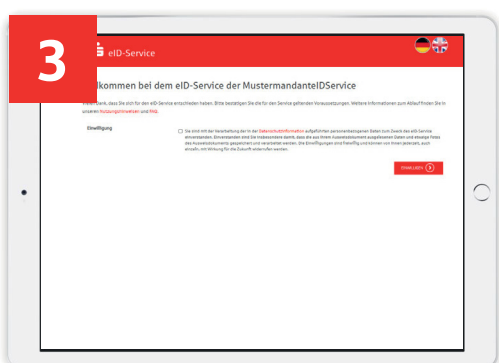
3

eID-Service

kommen bei dem eID-Service der MustermandanteIDService

Vielen Dank, dass Sie sich für den eID-Service entschieden haben. Bitte bestätigen Sie die für den Service geltenden Voraussetzungen. Weitere Informationen zum Ablauf finden Sie in unseren Nutzungshinweisen und FAQ.

Einwilligung

Sie sind mit der Verarbeitung der in der Datenschutzinformation aufgeführten personenbezogenen Daten zum Zweck des eID-Service einverstanden. Einverstanden sind Sie insbesondere damit, dass die aus Ihrem Ausweisdokument ausgelesenen Daten und etwaige Fotos des Ausweisdokuments gespeichert und verarbeitet werden. Ihre Einwilligungen sind freiwillig und können von Ihnen jederzeit, auch einzeln, mit Wirkung für die Zukunft widerrufen werden.

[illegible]